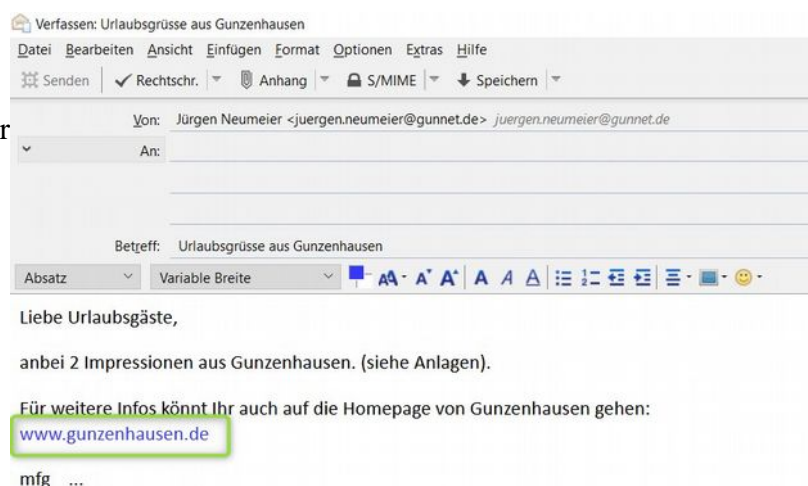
Verfassen: Urlaubsgrüsse aus Gunzenhausen

Datei Bearbeiten Ansicht Einfügen Format Optionen Extras Hilfe

Senden | Rechtschr. | Anhang | S/MIME | Speichern

r

Von: Jürgen Neumeier <juergen.neumeier@gunnet.de> juergen.neumeier@gunnet.de

An:

Betreff: Urlaubsgrüsse aus Gunzenhausen

Absatz | Variable Breite

Liebe Urlaubsgäste,

anbei 2 Impressionen aus Gunzenhausen. (siehe Anlagen).

Für weitere Infos könnt Ihr auch auf die Homepage von Gunzenhausen gehen:
www.gunzenhausen.de

mfg ...